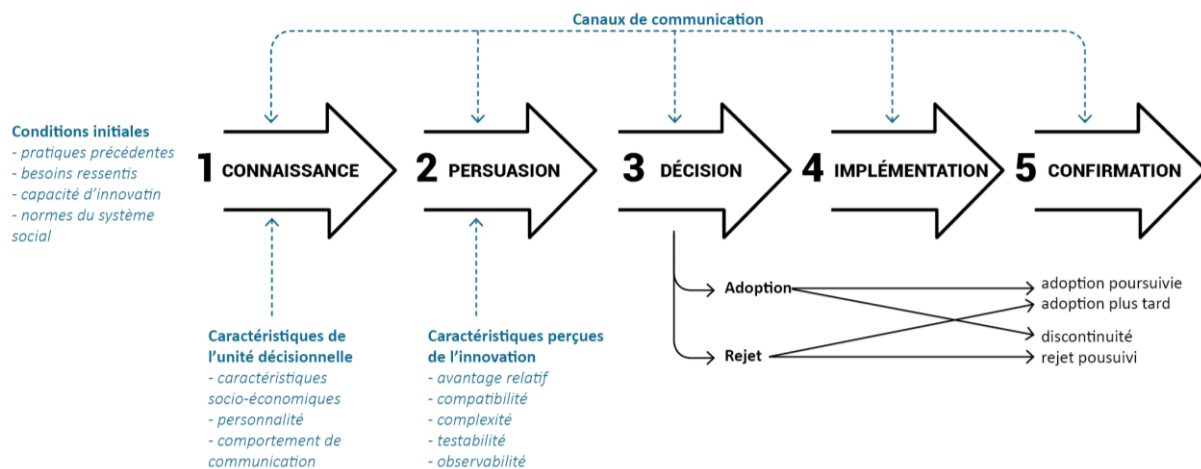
Canaux de communication

Conditions initiales
- pratiques précédentes
- besoins ressentis
- capacité d'innovatin
- normes du système social

1 CONNAISSANCE

2 PERSUASION

3 DÉCISION

4 IMPLÉMENTATION

5 CONFIRMATION

Adoption
Rejet

adoption poursuivie
adoption plus tard
discontinuité
rejet pousuivi

Caractéristiques de l'unité décisionnelle
- caractéristiques socio-économiques
- personnalité
- comportement de communication

Caractéristiques perçues de l'innovation
- avantage relatif
- compatibilité
- complexité
- testabilité
- observabilité